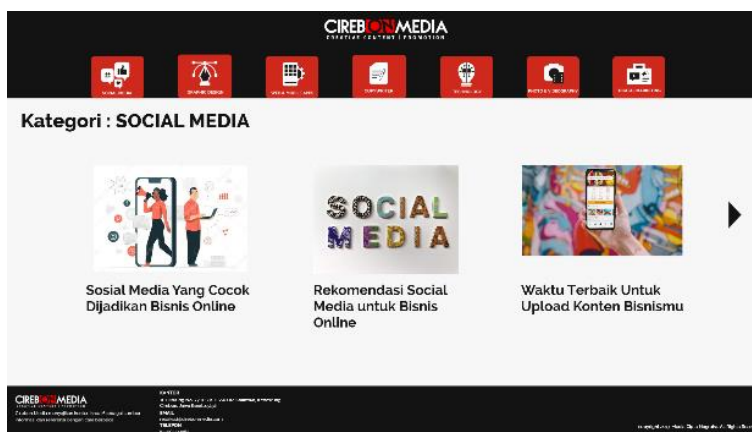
CIREBONMEDIA
CREATIVE CONTENT | PROMOTION

Kategori : SOCIAL MEDIA

SOCIAL MEDIA

Sosial Media Yang Cocok Dijadikan Bisnis Online

Rekomendasi Social Media untuk Bisnis Online

Waktu Terbaik Untuk Upload Konten Bisnismu

CIREBONMEDIA

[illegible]